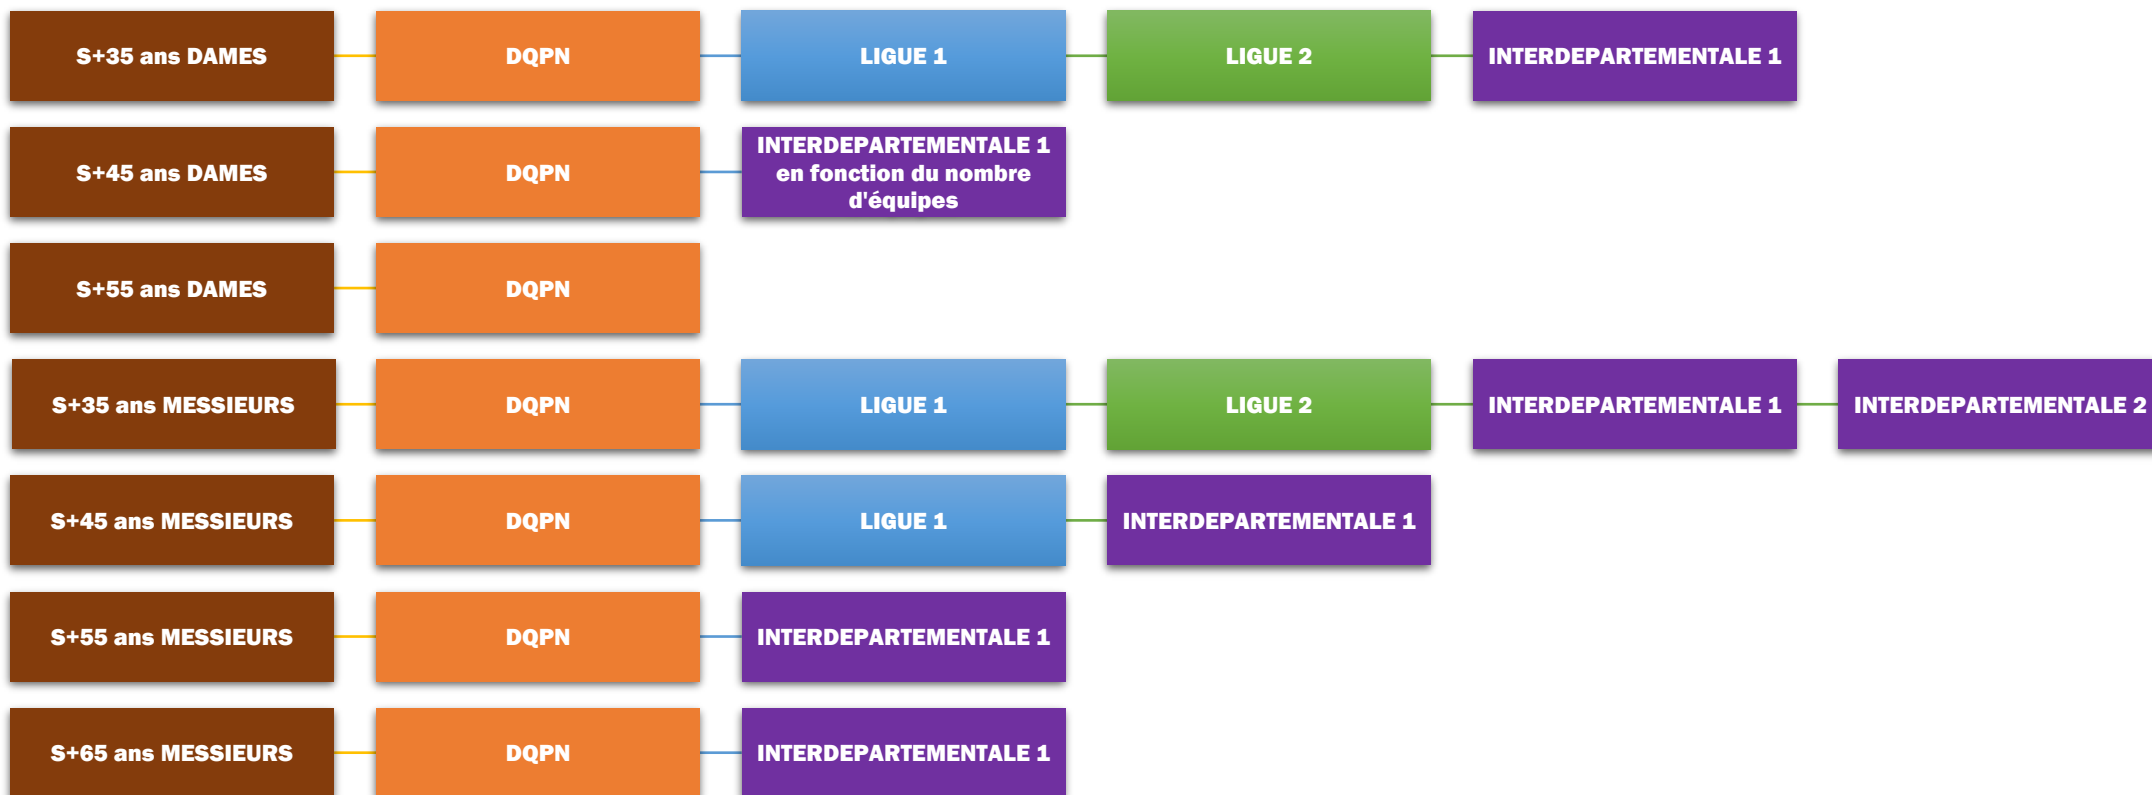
S+35 ans DAMES
DQPN
LIGUE 1
LIGUE 2
INTERDEPARTEMENTALE 1

S+45 ans DAMES
DQPN
INTERDEPARTEMENTALE 1 en fonction du nombre d'équipes

S+55 ans DAMES
DQPN

S+35 ans MESSIEURS
DQPN
LIGUE 1
LIGUE 2
INTERDEPARTEMENTALE 1
INTERDEPARTEMENTALE 2

S+45 ans MESSIEURS
DQPN
LIGUE 1
INTERDEPARTEMENTALE 1

S+55 ans MESSIEURS
DQPN
INTERDEPARTEMENTALE 1

S+65 ans MESSIEURS
DQPN
INTERDEPARTEMENTALE 1